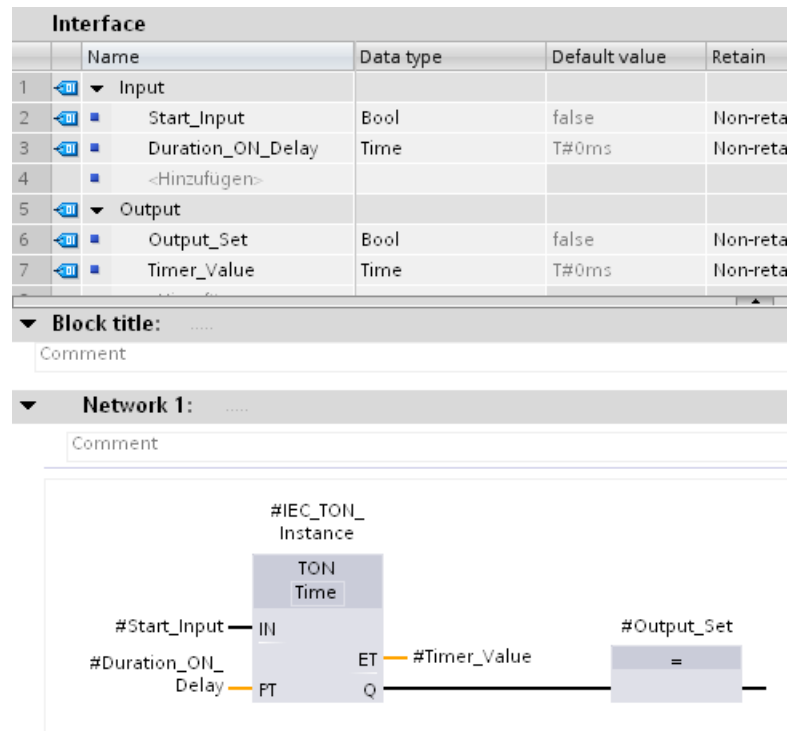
Interface

|  |  | Name | Data type | Default value | Retain |
|---|---|---|---|---|---|
| 1 |  | ▼ Input |  |  |  |
| 2 |  | Start_Input | Bool | false | Non-reta |
| 3 |  | Duration_ON_Delay | Time | T#0ms | Non-reta |
| 4 |  | <Hinzufügen> |  |  |  |
| 5 |  | ▼ Output |  |  |  |
| 6 |  | Output_Set | Bool | false | Non-reta |
| 7 |  | Timer_Value | Time | T#0ms | Non-reta |

Block title: .....

Comment

Network 1: .....

Comment

#IEC_TON_ Instance

TON
Time

#Start_Input IN
#Duration_ON_ Delay PT
ET #Timer_Value
Q

#Output_Set
=